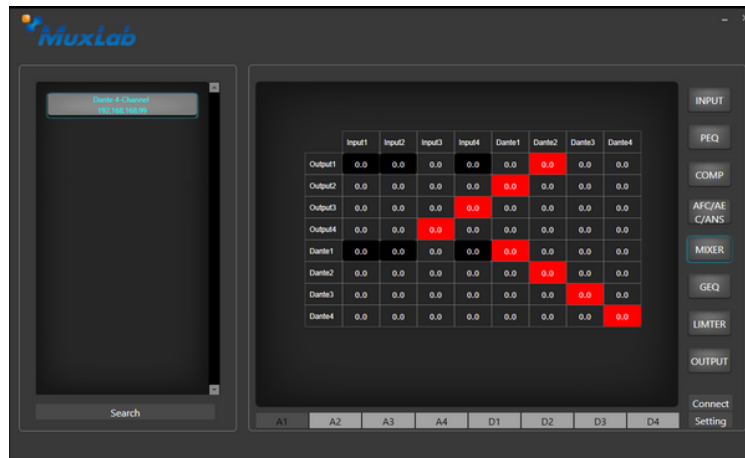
MuxLab

Dante 4-Channel
192.168.168.99

Search

| | Input1 | Input2 | Input3 | Input4 | Dante1 | Dante2 | Dante3 | Dante4 |
|---|---|---|---|---|---|---|---|---|
| Output1 | 0.0 | 0.0 | 0.0 | 0.0 | 0.0 | 0.0 | 0.0 | 0.0 |
| Output2 | 0.0 | 0.0 | 0.0 | 0.0 | 0.0 | 0.0 | 0.0 | 0.0 |
| Output3 | 0.0 | 0.0 | 0.0 | 0.0 | 0.0 | 0.0 | 0.0 | 0.0 |
| Output4 | 0.0 | 0.0 | 0.0 | 0.0 | 0.0 | 0.0 | 0.0 | 0.0 |
| Dante1 | 0.0 | 0.0 | 0.0 | 0.0 | 0.0 | 0.0 | 0.0 | 0.0 |
| Dante2 | 0.0 | 0.0 | 0.0 | 0.0 | 0.0 | 0.0 | 0.0 | 0.0 |
| Dante3 | 0.0 | 0.0 | 0.0 | 0.0 | 0.0 | 0.0 | 0.0 | 0.0 |
| Dante4 | 0.0 | 0.0 | 0.0 | 0.0 | 0.0 | 0.0 | 0.0 | 0.0 |

A1 A2 A3 A4 D1 D2 D3 D4

INPUT
PEQ
COMP
AFC/AE C/ANS
MIXER
GEQ
LIMTER
OUTPUT
Connect
Setting